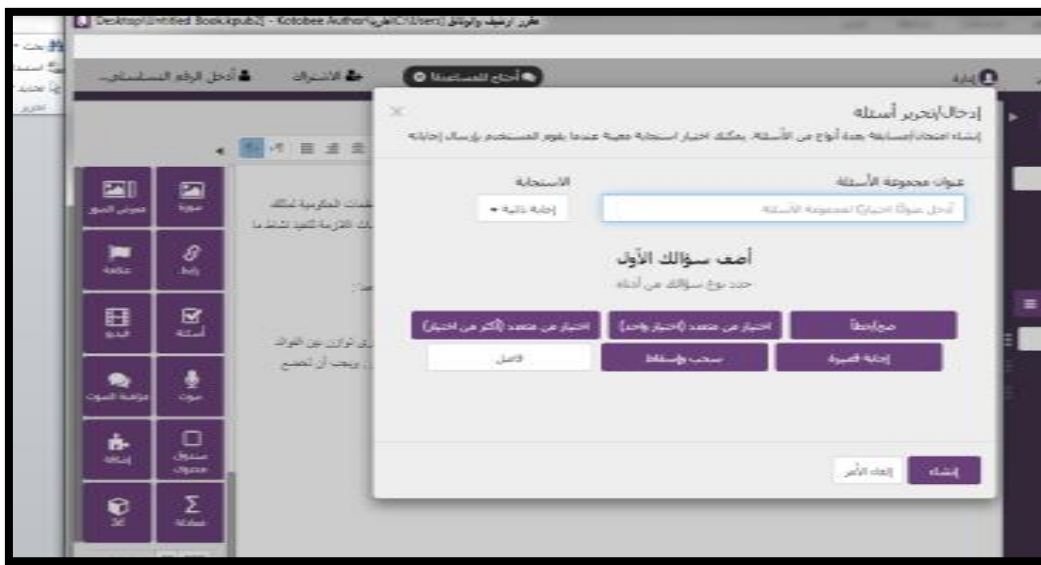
Desktop\Untitled Book.epub2 - Kotobee Author محرر أرشيف والوثائق

أدخل الرقم التسلسلي

الاشتراك

أحتاج للمساعدة

إدارة

إدخال/تحرير أسئلة

إنشاء امتحان/مسابقة بعدة أنواع من الأسئلة. يمكنك اختيار استجابة معينة عندما يقوم المستخدم بإرسال إجابته

عنوان مجموعة الأسئلة

أدخل عنوانًا اختياريًا لمجموعة الأسئلة

الاستجابة

إجابة ذاتية

أضف سؤالك الأول

حدد نوع سؤالك من أدناه

صح/خطأ

اختيار من متعدد (اختيار واحد)

اختيار من متعدد (أكثر من اختيار)

إجابة قصيرة

سحب وإسقاط

فاصل

إنشاء

إلغاء الأمر

صورة

معرض الصور

رابط

علامة

أسئلة

الجدول

صوت

مواهبة الصوت

صندوق محتوى

إضافة

معادلة

3D

بحث

تحرير